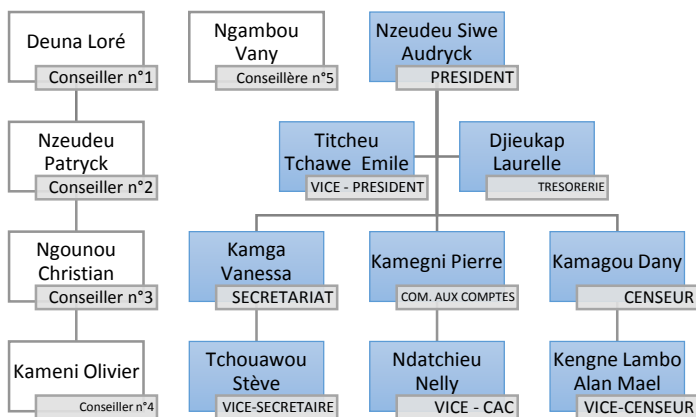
Deuna Loré
Conseiller n°1

Nzeudeu Patryck
Conseiller n°2

Ngounou Christian
Conseiller n°3

Kameni Olivier
Conseiller n°4

Ngambou Vany
Conseillère n°5

Nzeudeu Siwe Audryck
PRESIDENT

Titcheu Tchawe Emile
VICE - PRESIDENT

Djieukap Laurelle
TRESORERIE

Kamga Vanessa
SECRETARIAT

Kamegni Pierre
COM. AUX COMPTES

Kamagou Dany
CENSEUR

Tchouawou Stève
VICE-SECRETAIRE

Ndatchieu Nelly
VICE - CAC

Kengne Lambo Alan Mael
VICE-CENSEUR